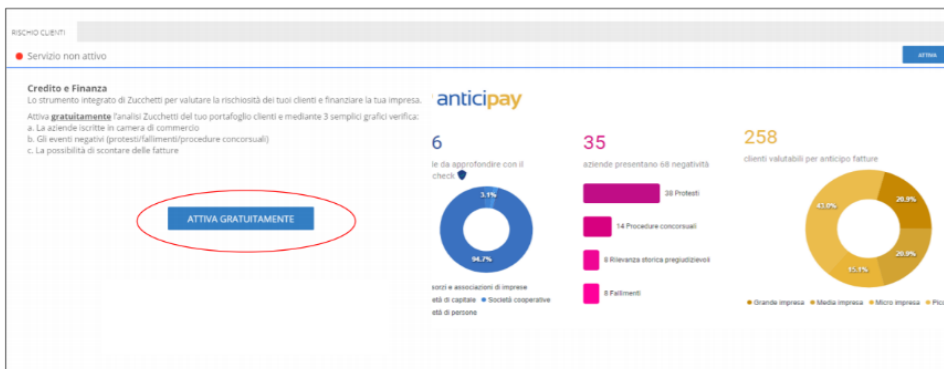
RISCHIO CLIENTI

Servizio non attivo

ATTIVA

Credito e Finanza
Lo strumento integrato di Zucchetti per valutare la rischiosità dei tuoi clienti e finanziare la tua impresa.

Attiva **gratuitamente** l'analisi Zucchetti del tuo portafoglio clienti e mediante 3 semplici grafici verifica:
a. Le aziende iscritte in camera di commercio
b. Gli eventi negativi (protesti/fallimenti/procedure concorsuali)
c. La possibilità di scontare delle fatture

ATTIVA GRATUITAMENTE

anticipay

6
le da approfondire con il check

3.1%
94.7%

orzi e associazioni di imprese
età di capitale
Società cooperative
età di persone

35
aziende presentano 68 negatività

38 Protesti
14 Procedure concorsuali
8 Rilevanza storica pregiudizievoli
8 Fallimenti

258
clienti valutabili per anticipo fatture

43.0%
20.9%
20.9%
15.1%

Grande impresa
Media impresa
Micro impresa
Picc